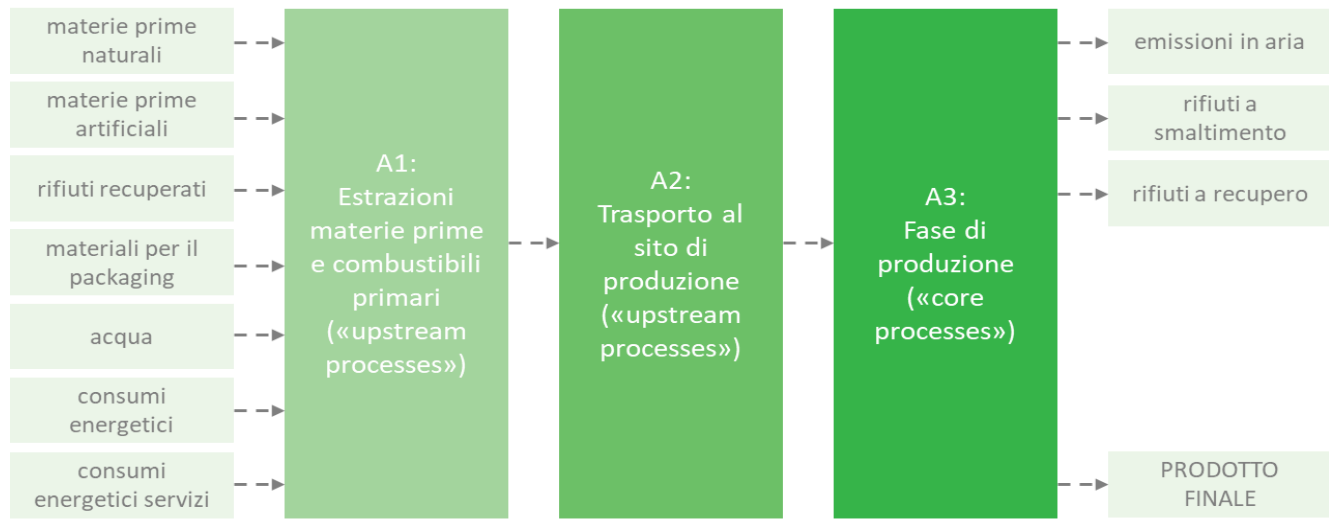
materie prime naturali

materie prime artificiali

rifiuti recuperati

materiali per il packaging

acqua

consumi energetici

consumi energetici servizi

A1: Estrazioni materie prime e combustibili primari («upstream processes»)

A2: Trasporto al sito di produzione («upstream processes»)

A3: Fase di produzione («core processes»)

emissioni in aria

rifiuti a smaltimento

rifiuti a recupero

PRODOTTO FINALE